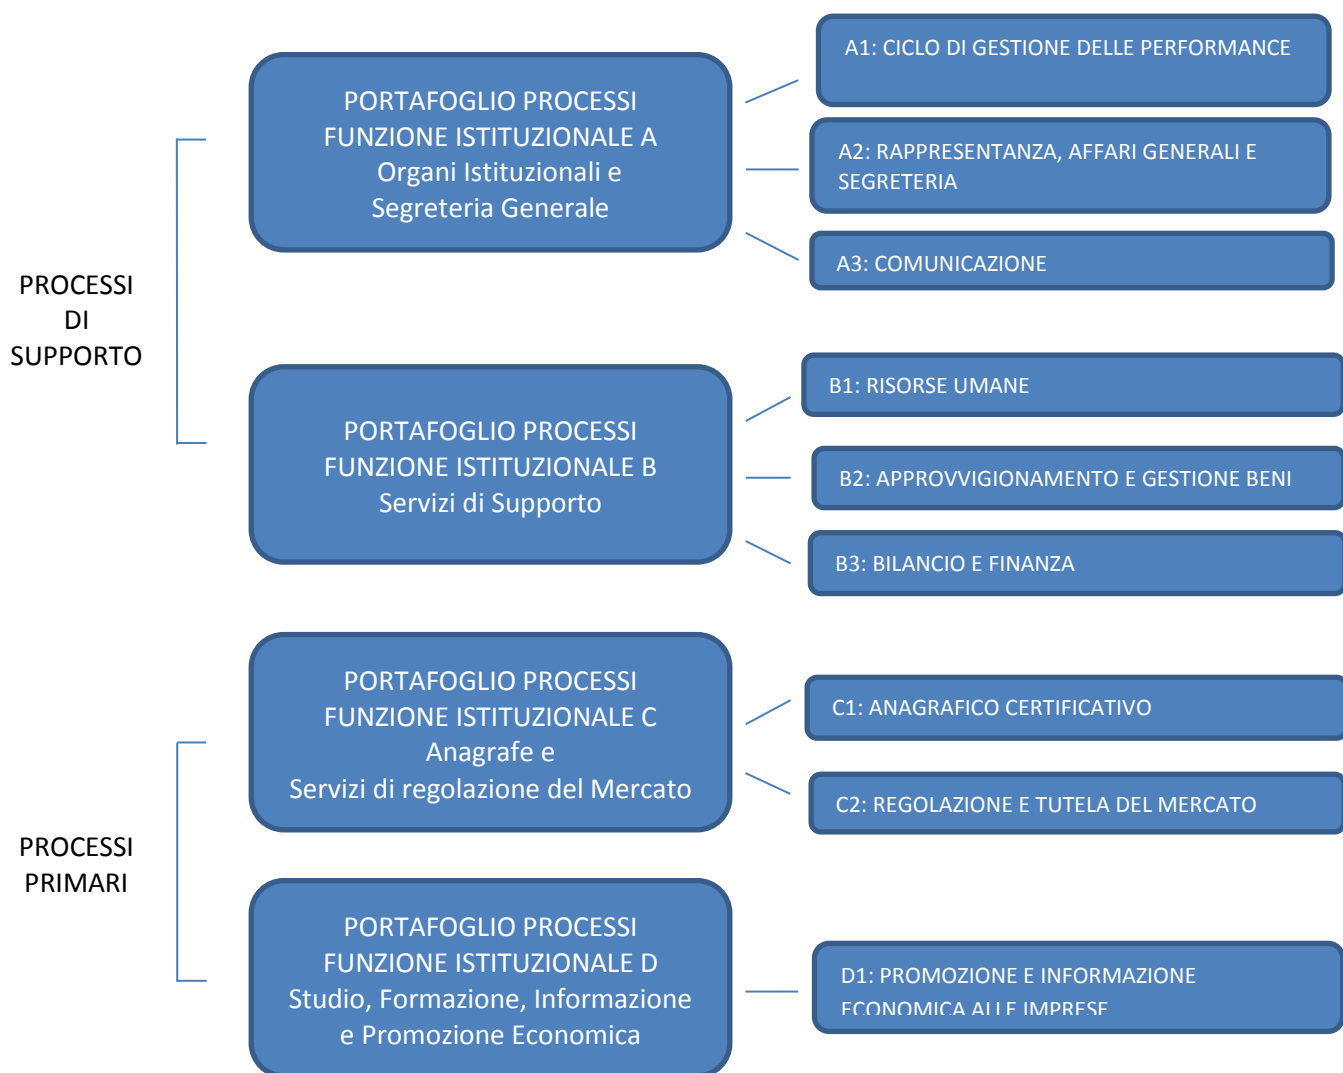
PROCESSI DI SUPPORTO

PORTAFOGLIO PROCESSI FUNZIONE ISTITUZIONALE A Organi Istituzionali e Segreteria Generale

A1: CICLO DI GESTIONE DELLE PERFORMANCE

A2: RAPPRESENTANZA, AFFARI GENERALI E SEGRETERIA

A3: COMUNICAZIONE

PORTAFOGLIO PROCESSI FUNZIONE ISTITUZIONALE B Servizi di Supporto

B1: RISORSE UMANE

B2: APPROVVIGIONAMENTO E GESTIONE BENI

B3: BILANCIO E FINANZA

PROCESSI PRIMARI

PORTAFOGLIO PROCESSI FUNZIONE ISTITUZIONALE C Anagrafe e Servizi di regolazione del Mercato

C1: ANAGRAFICO CERTIFICATIVO

C2: REGOLAZIONE E TUTELA DEL MERCATO

PORTAFOGLIO PROCESSI FUNZIONE ISTITUZIONALE D Studio, Formazione, Informazione e Promozione Economica

D1: PROMOZIONE E INFORMAZIONE ECONOMICA ALLE IMPRESE